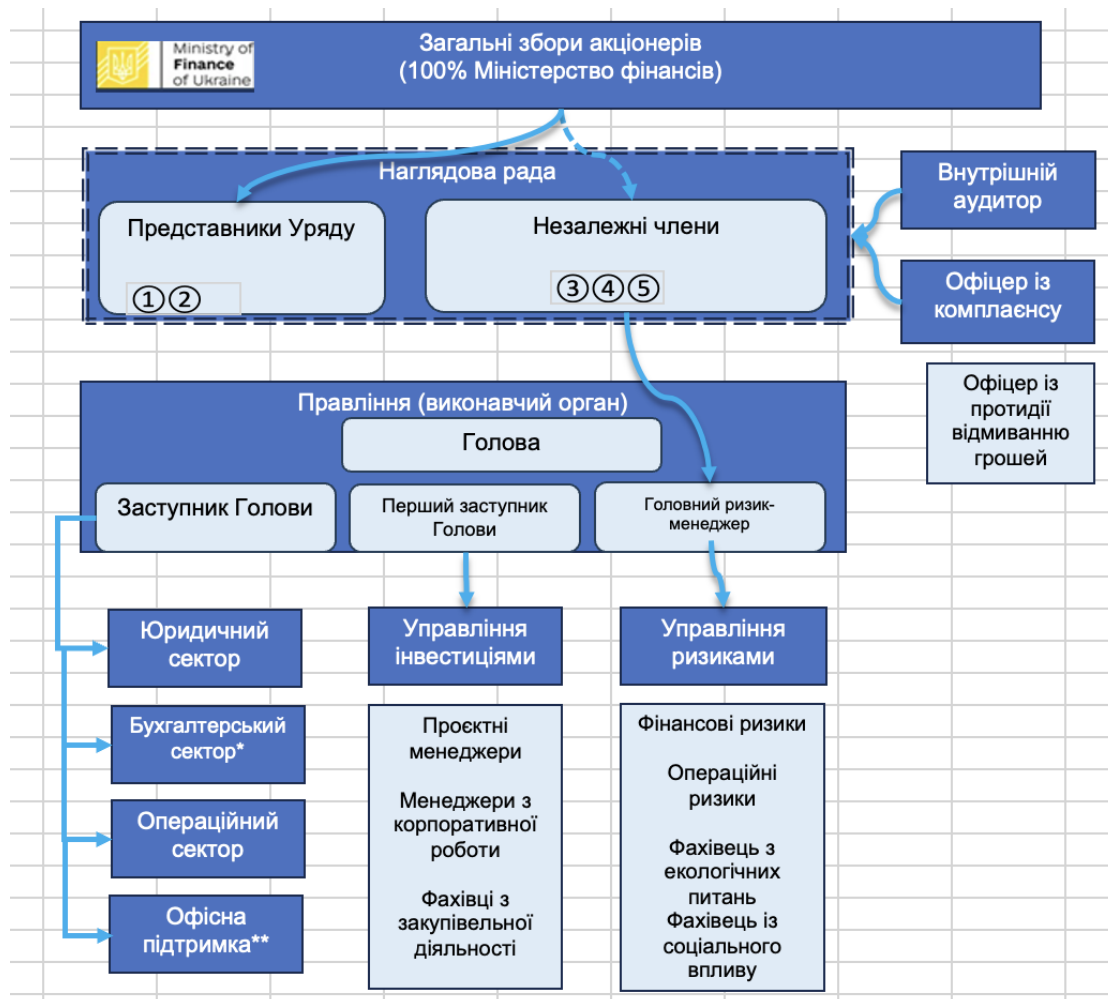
Ministry of Finance of Ukraine

Загальні збори акціонерів
(100% Міністерство фінансів)

Наглядова рада

Представники Уряду

①②

Незалежні члени

③④⑤

Внутрішній аудитор

Офіцер із комплаєнсу

Офіцер із протидії відмиванню грошей

Правління (виконавчий орган)

Голова

Заступник Голови

Перший заступник Голови

Головний ризик-менеджер

Юридичний сектор

Бухгалтерський сектор*

Операційний сектор

Офісна підтримка**

Управління інвестиціями

Проєктні менеджери

Менеджери з корпоративної роботи

Фахівці з закупівельної діяльності

Управління ризиками

Фінансові ризики

Операційні ризики

Фахівець з екологічних питань
Фахівець із соціального впливу